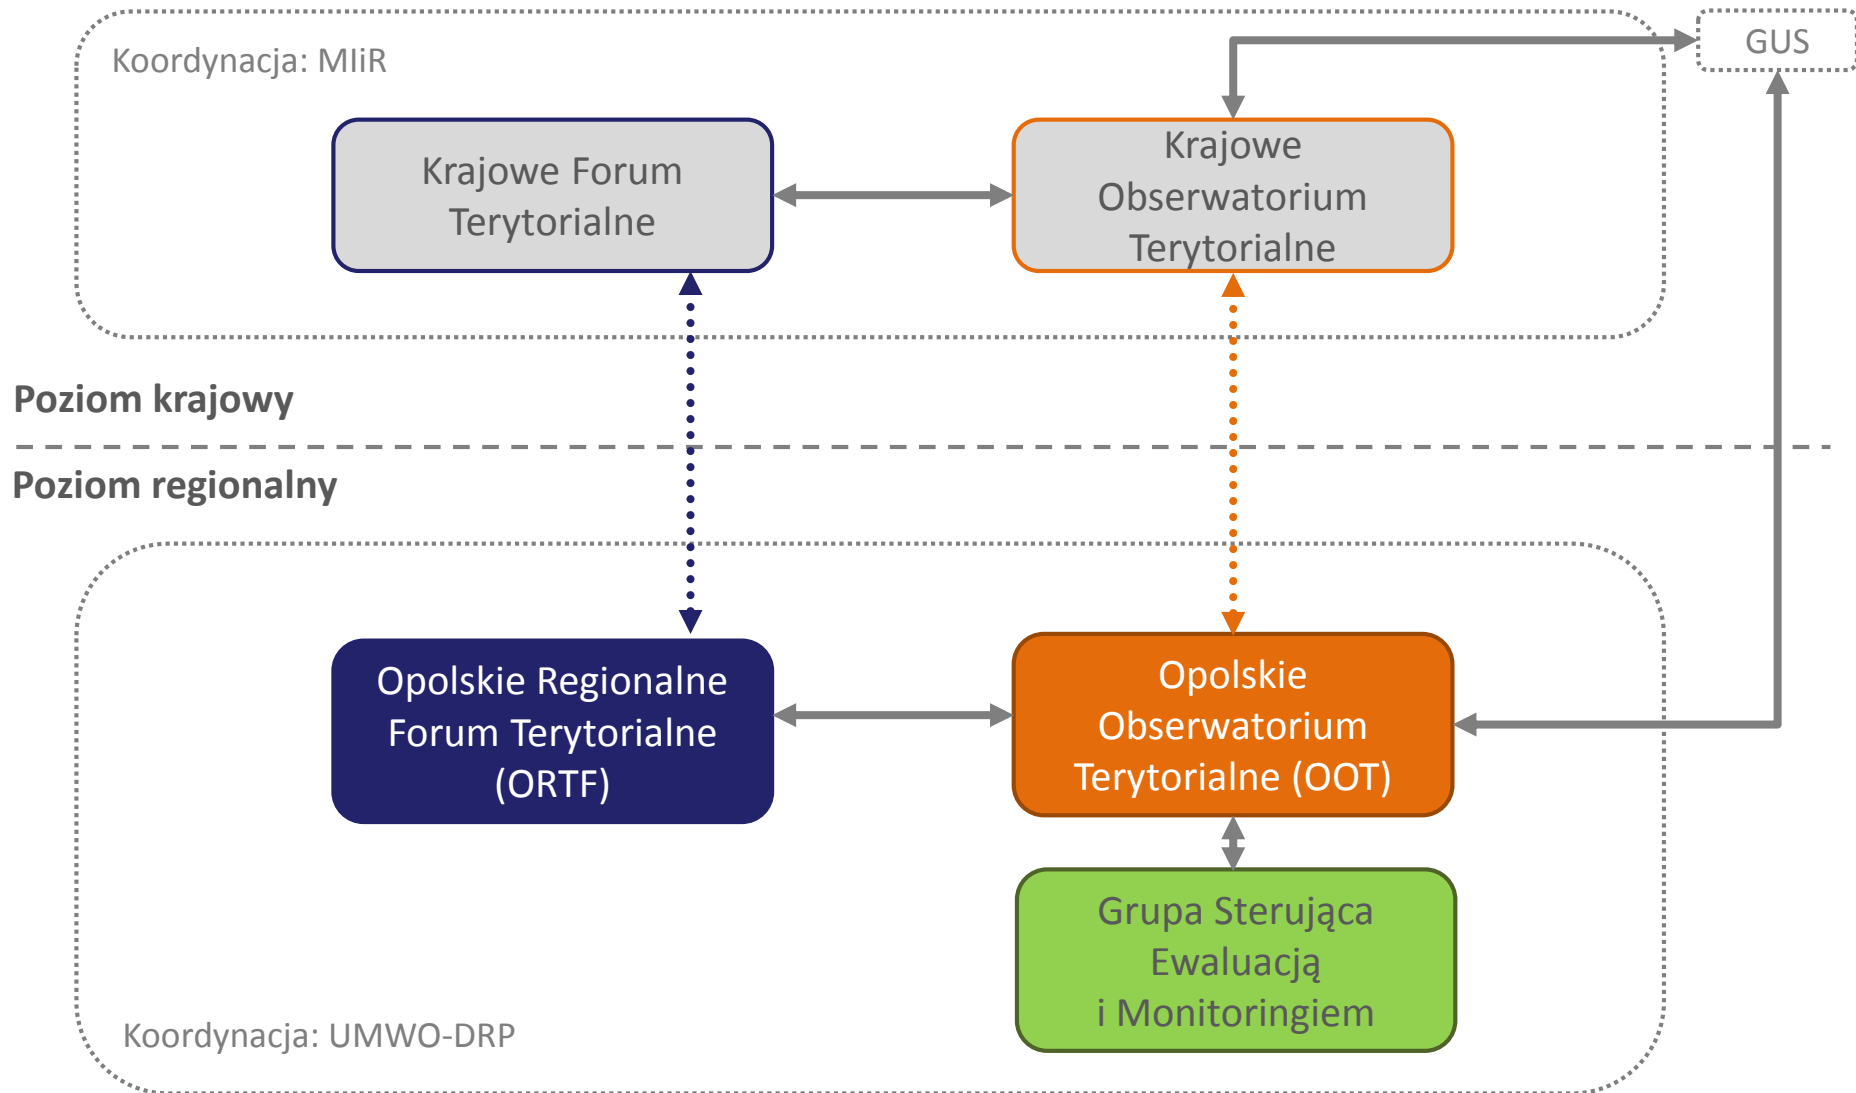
Koordynacja: MIiR

GUS

Krajowe Forum Terytorialne

Krajowe Obserwatorium Terytorialne

Poziom krajowy

Poziom regionalny

Opolskie Regionalne Forum Terytorialne (ORTF)

Opolskie Obserwatorium Terytorialne (OOT)

Grupa Sterująca Ewaluacją i Monitoringiem

Koordynacja: UMWO-DRP